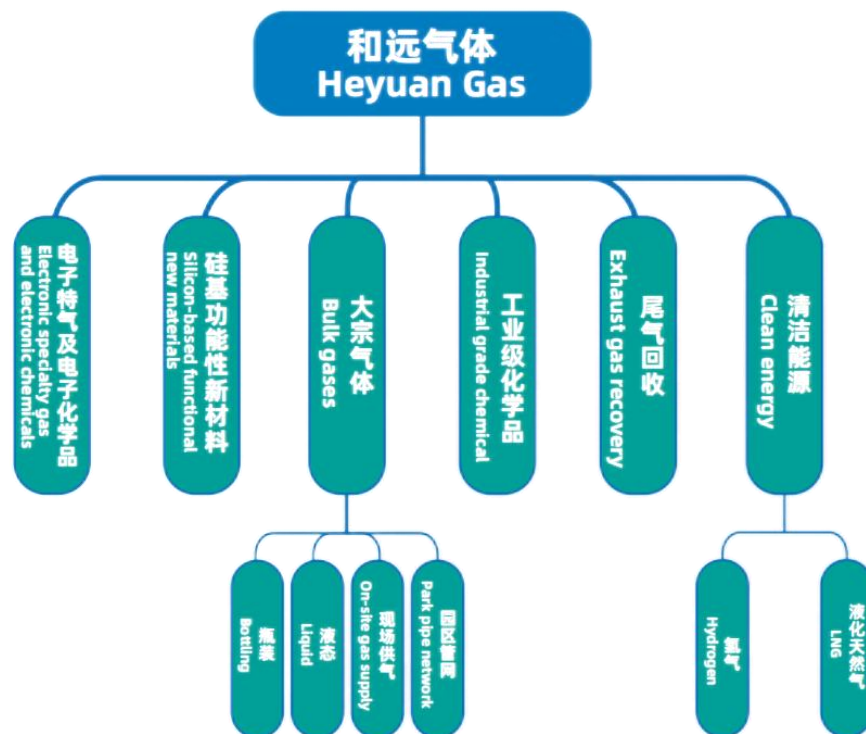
和远气体
Heyuan Gas

电子特气及电子化学品
Electronic specialty gas and electronic chemicals

硅基功能性新材料
Silicon-based functional new materials

大宗气体
Bulk gases

工业级化学品
Industrial grade chemical

尾气回收
Exhaust gas recovery

清洁能源
Clean energy

瓶装
Bottling

液态
Liquid

现场供气
On-site gas supply

园区管网
Park pipe network

氢气
Hydrogen

液化天然气
LNG